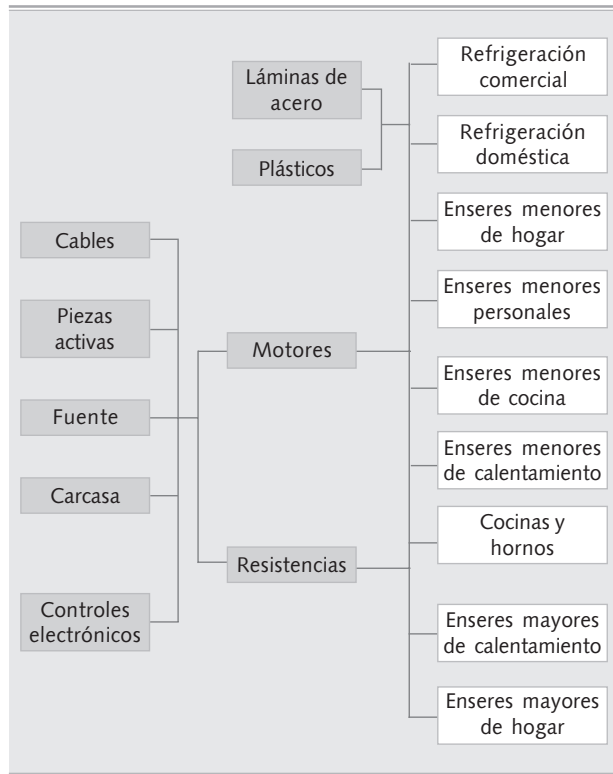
Láminas de acero

Plásticos

Cables

Piezas activas

Fuente

Carcasa

Controles electrónicos

Motores

Resistencias

Refrigeración comercial

Refrigeración doméstica

Enseres menores de hogar

Enseres menores personales

Enseres menores de cocina

Enseres menores de calentamiento

Cocinas y hornos

Enseres mayores de calentamiento

Enseres mayores de hogar